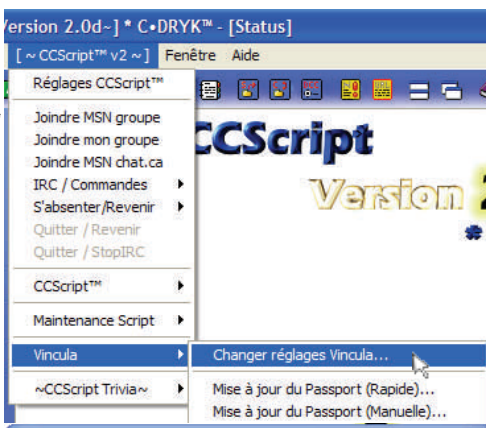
Version 2.0d~] * C•DRYK™ - [Status]

[ ~ CCScript™ v2 ~ ] Fenêtre Aide

Réglages CCScript™

Joindre MSN groupe
Joindre mon groupe
Joindre MSN chat.ca
IRC / Commandes
S'absenter/Revenir
Quitter / Revenir
Quitter / StopIRC

CCScript™

Maintenance Script

Vincula

~CCScript Trivia~

Changer réglages Vincula...

Mise à jour du Passport (Rapide)...
Mise à jour du Passport (Manuelle)...

CCScript

Version 2